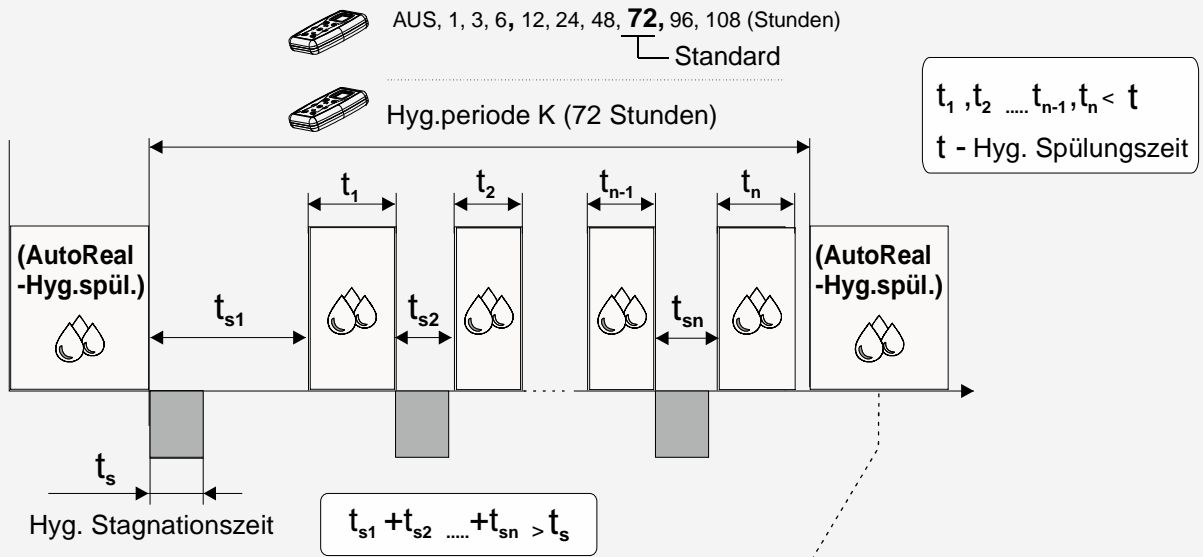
AUS, 1, 3, 6, 12, 24, 48, **72,** 96, 108 (Stunden)

Standard

Hyg.periode K (72 Stunden)

$t_1, t_2 \dots t_{n-1}, t_n < t$

t - Hyg. Spülungszeit

$t_1$

$t_2$

$t_{n-1}$

$t_n$

(AutoReal -Hyg.spül.)

$t_{s1}$

$t_{s2}$

$t_{sn}$

(AutoReal -Hyg.spül.)

$t_s$

Hyg. Stagnationszeit

$t_{s1} + t_{s2} \dots + t_{sn} > t_s$